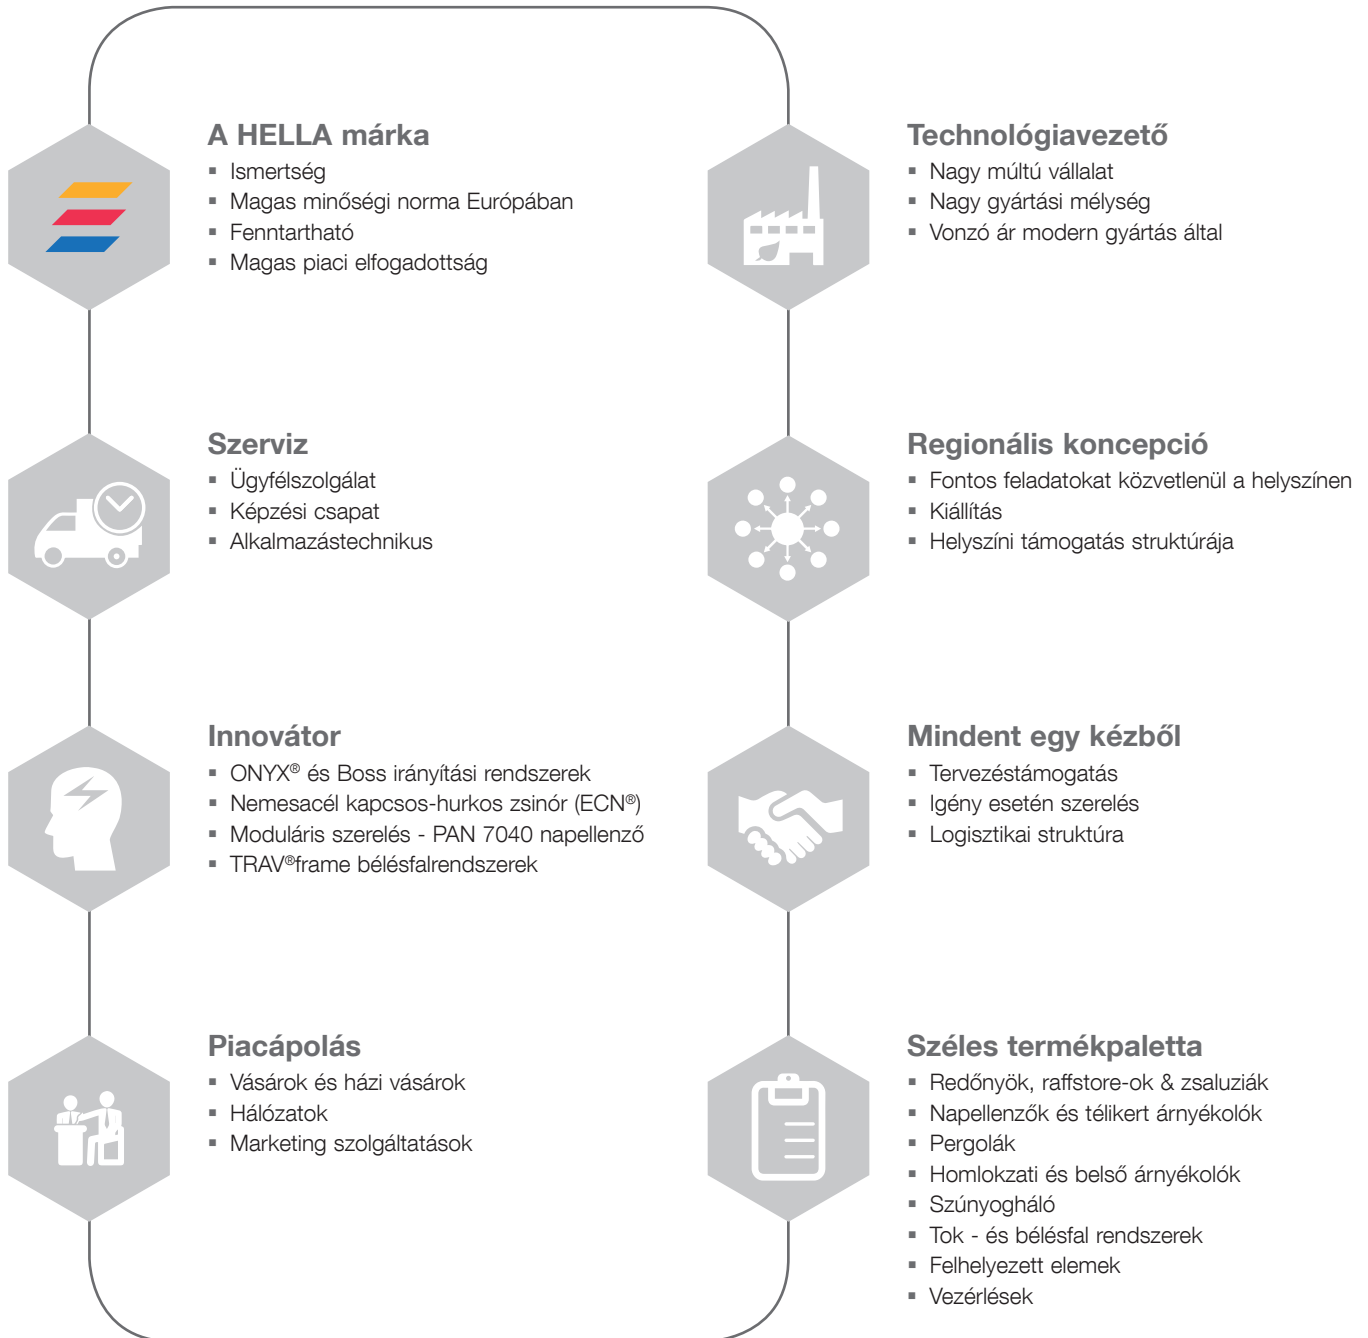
A HELLA márka
- Ismertség
- Magas minőségi norma Európában
- Fenntartható
- Magas piaci elfogadottság

Szerviz
- Ügyfélszolgálat
- Képzési csapat
- Alkalmazástechnikus

Innovátor
- ONYX® és Boss irányítási rendszerek
- Nemesacél kapcsos-hurkos zsinór (ECN®)
- Moduláris szerelés - PAN 7040 napellenző
- TRAV®frame bélésfalrendszerek

Piacápolás
- Vásárok és házi vásárok
- Hálózatok
- Marketing szolgáltatások

Technológiavezető
- Nagy múltú vállalat
- Nagy gyártási mélység
- Vonzó ár modern gyártás által

Regionális koncepció
- Fontos feladatokat közvetlenül a helyszínen
- Kiállítás
- Helyszíni támogatás struktúrája

Mindent egy kézből
- Tervezéstámogatás
- Igény esetén szerelés
- Logisztikai struktúra

Széles termékpaletta
- Redőnyök, raffstore-ok & zsaluziák
- Napellenzők és télikert árnyékolók
- Pergolák
- Homlokzati és belső árnyékolók
- Szúnyogháló
- Tok - és bélésfal rendszerek
- Felhelyezett elemek
- Vezérlések